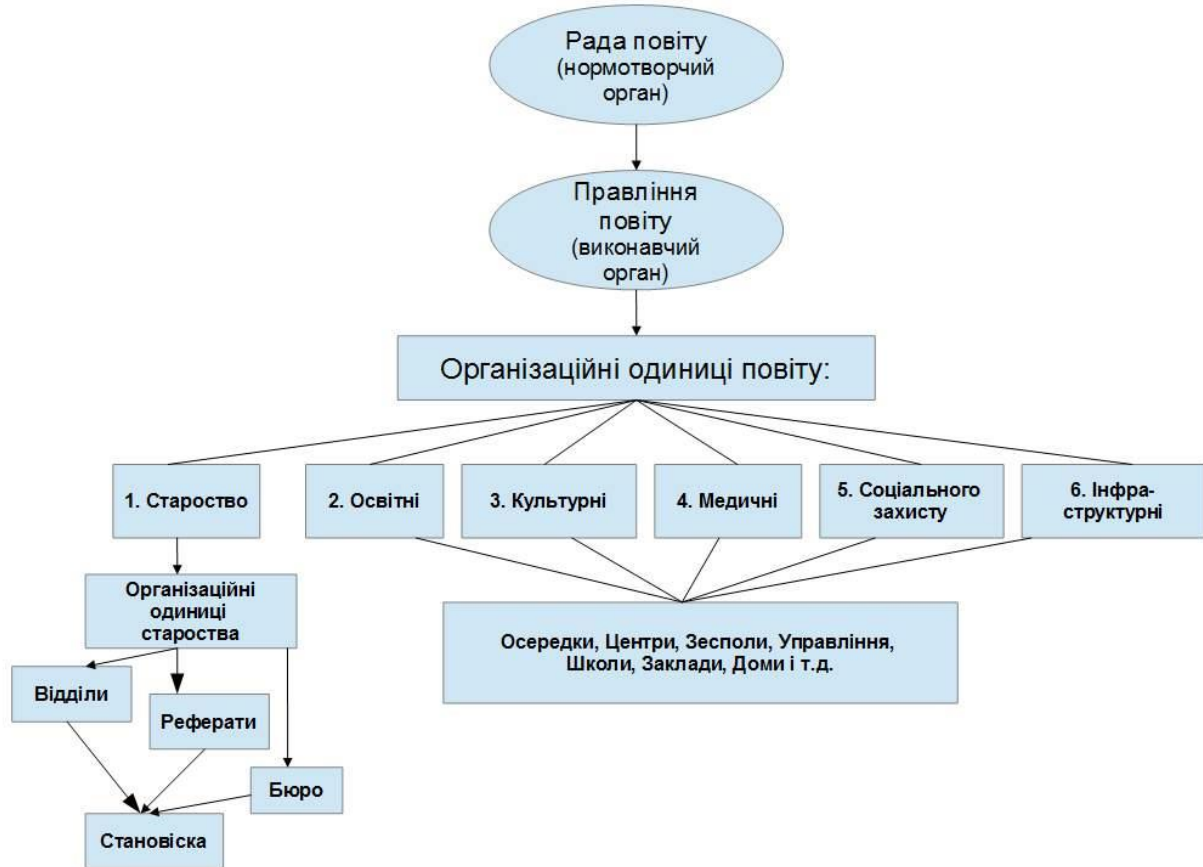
Рада повіту (нормотворчий орган)

Правління повіту (виконавчий орган)

Організаційні одиниці повіту:

1. Староство

2. Освітні

3. Культурні

4. Медичні

5. Соціального захисту

6. Інфра-структурні

Організаційні одиниці староства

Відділи

Реферати

Бюро

Становіска

Осередки, Центри, Зесполи, Управління, Школи, Заклади, Доми і т.д.